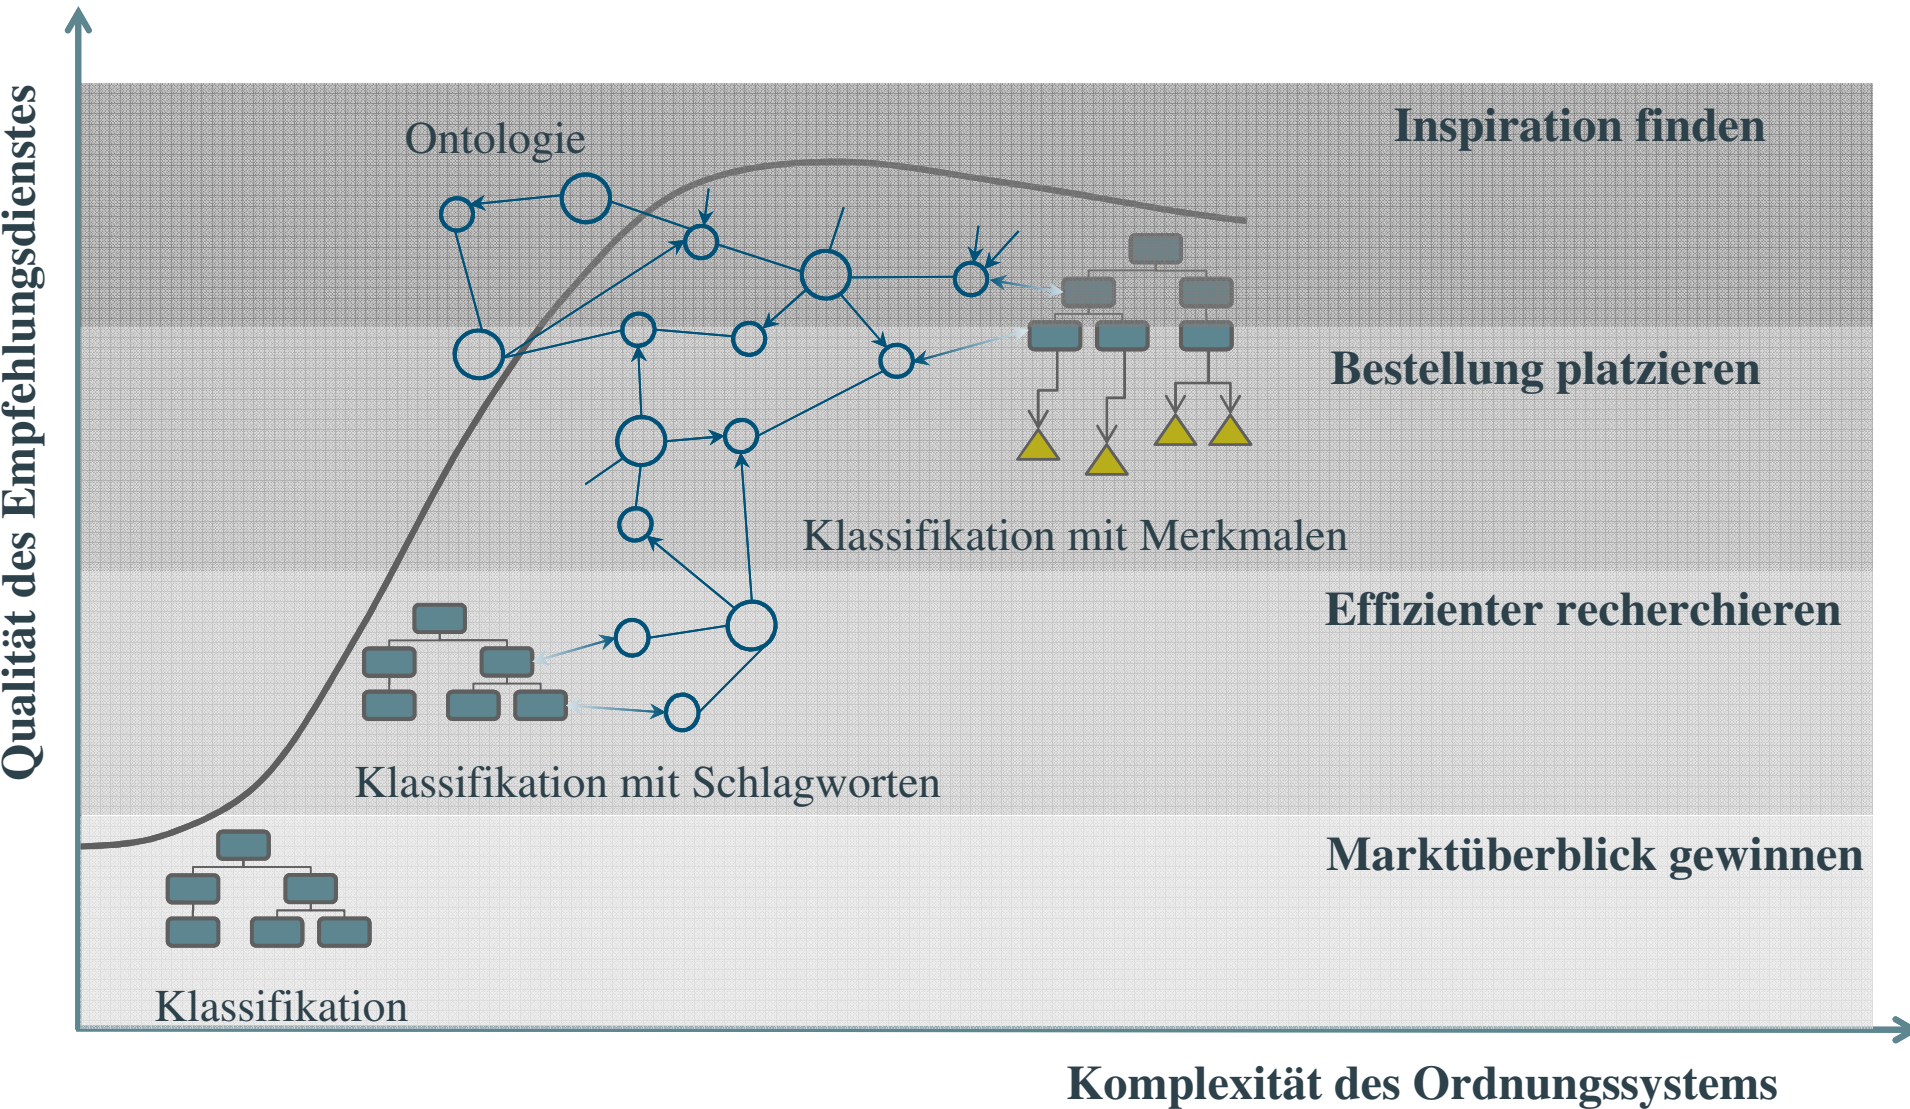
Qualität des Empfehlungsdienstes

Ontologie

Inspiration finden

Bestellung platzieren

Klassifikation mit Merkmalen

Effizienter recherchieren

Klassifikation mit Schlagworten

Marktüberblick gewinnen

Klassifikation

Komplexität des Ordnungssystems